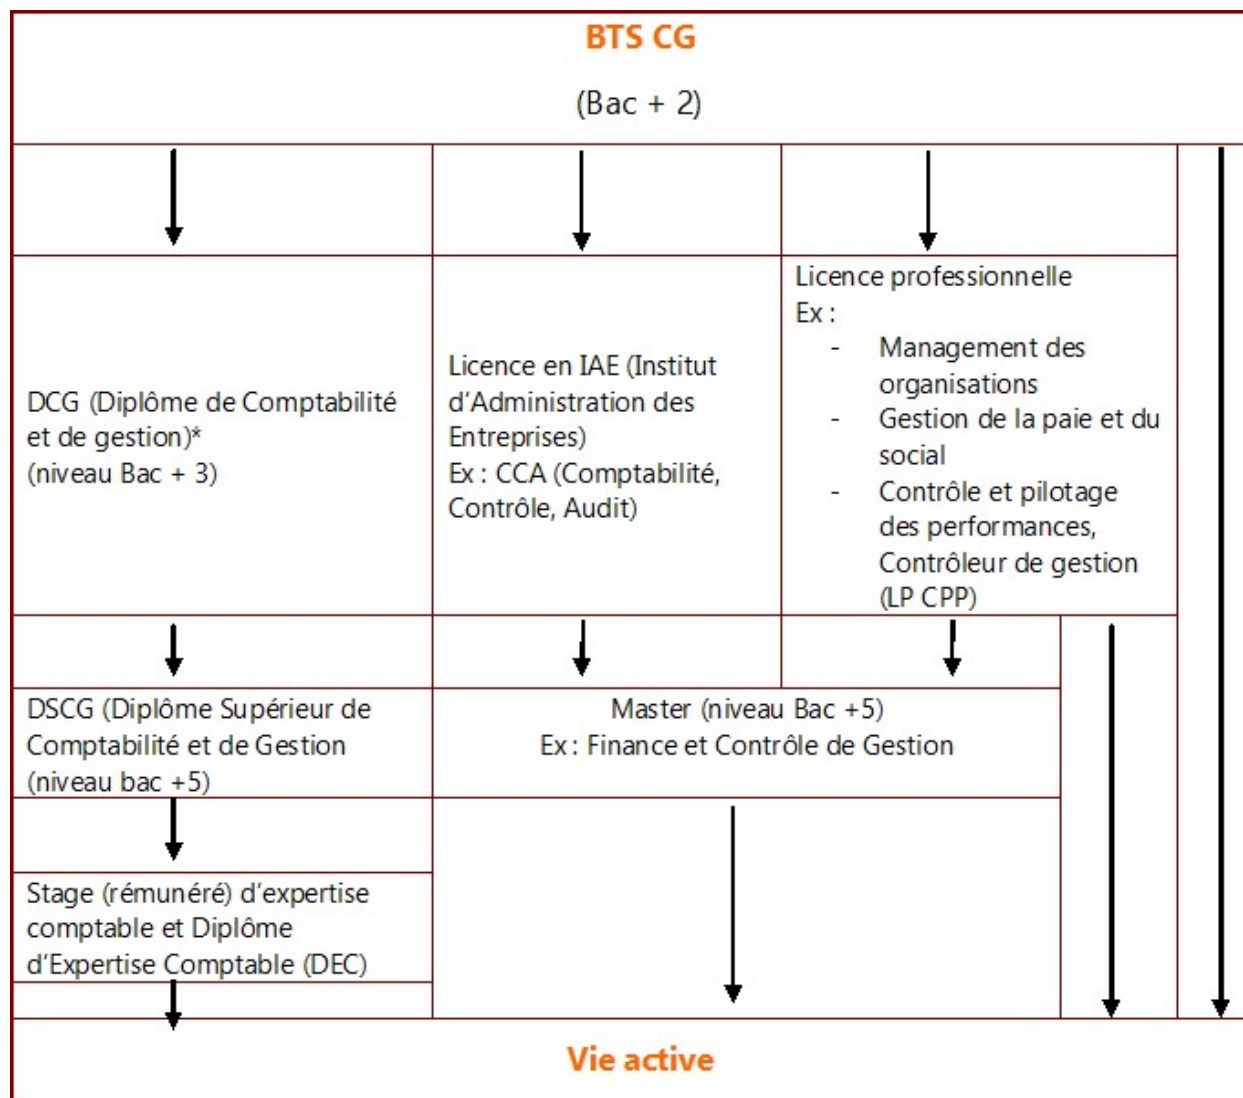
BTS CG

(Bac + 2)

DCG (Diplôme de Comptabilité et de gestion)*
(niveau Bac + 3)

Licence en IAE (Institut d'Administration des Entreprises)
Ex : CCA (Comptabilité, Contrôle, Audit)

Licence professionnelle
Ex :
- Management des organisations
- Gestion de la paie et du social
- Contrôle et pilotage des performances, Contrôleur de gestion (LP CPP)

DSCG (Diplôme Supérieur de Comptabilité et de Gestion
(niveau bac +5)

Master (niveau Bac +5)
Ex : Finance et Contrôle de Gestion

Stage (rémunéré) d'expertise comptable et Diplôme d'Expertise Comptable (DEC)

Vie active